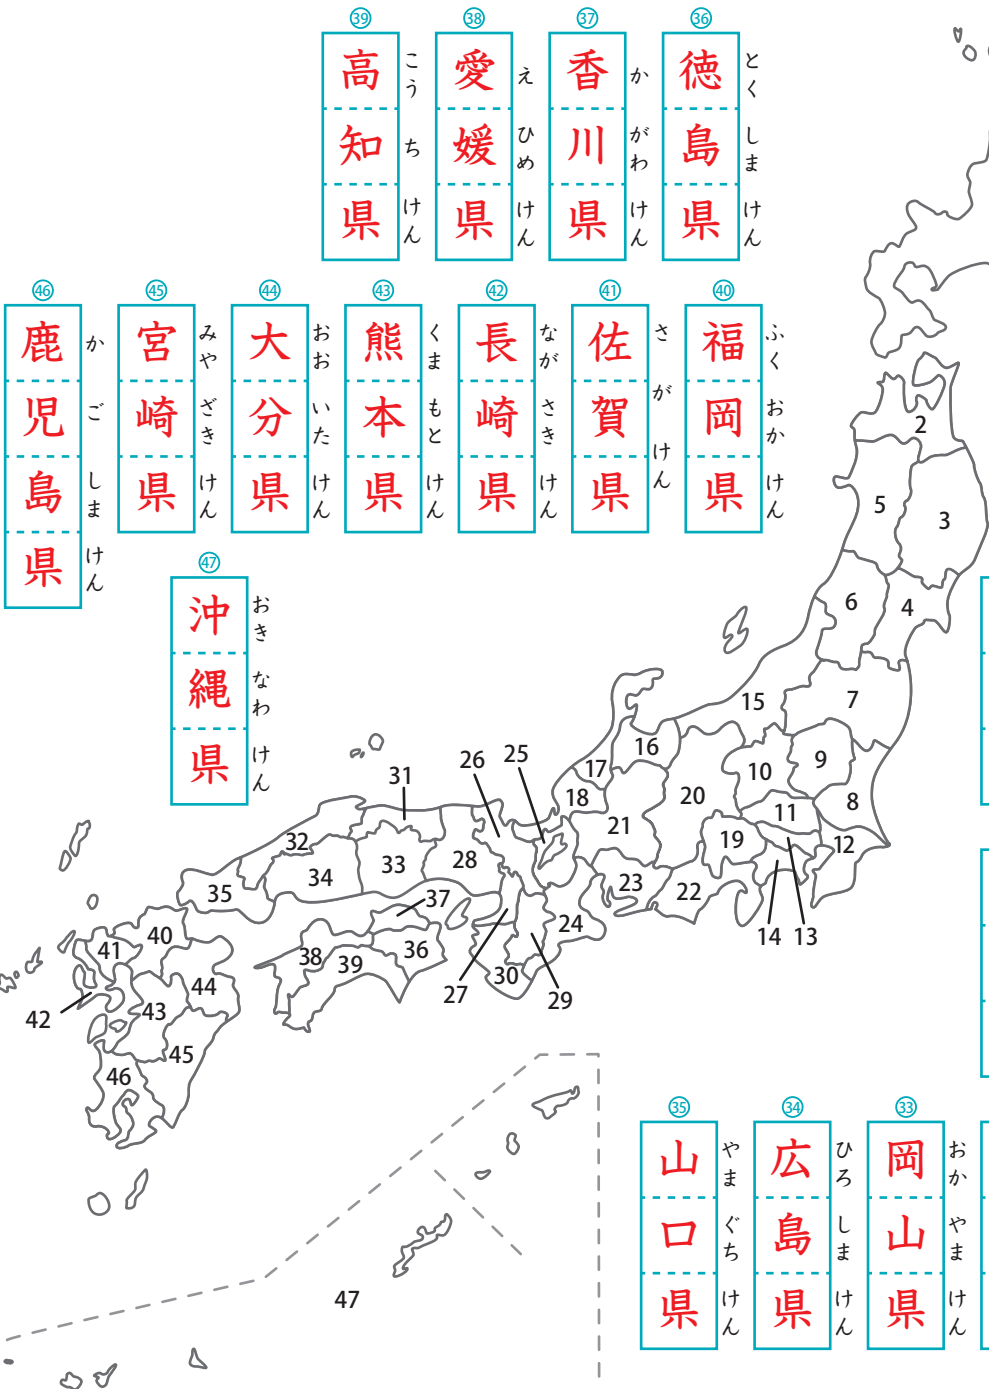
㊴ 高知県 こうちけん
㊳ 愛媛県 えひめけん
㊲ 香川県 かがわけん
㊱ 徳島県 とくしまけん

㊻ 鹿児島県 かごしまけん
㊺ 宮崎県 みやざきけん
㊹ 大分県 おおいたけん
㊸ 熊本県 くまもとけん
㊷ 長崎県 ながさきけん
㊶ 佐賀県 さがけん
㊵ 福岡県 ふくおかけん

㊼ 沖縄県 おきなわけん

2 3 5 6 4 7 15 16 17 18 10 9 8 20 11 21 19 12 22 23 14 13 26 25 31 32 33 28 34 35 37 36 24 38 39 27 30 29 40 41 44 42 43 45 46 47

㉟ 山口県 やまぐちけん
㉞ 広島県 ひろしまけん
㉝ 岡山県 おかやまけん